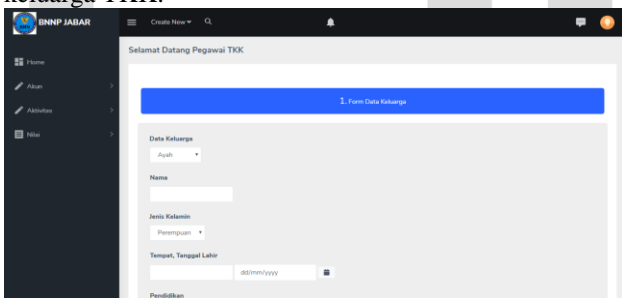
keluarga TKK.

BNNP JABAR
Create New
Home
Akun
Aktivitas
Nilai
Selamat Datang Pegawai TKK
1. Form Data Keluarga
Data Keluarga
Ayah
Nama
Jenis Kelamin
Perempuan
Tempat, Tanggal Lahir
dd/mm/yyyy
Pendidikan